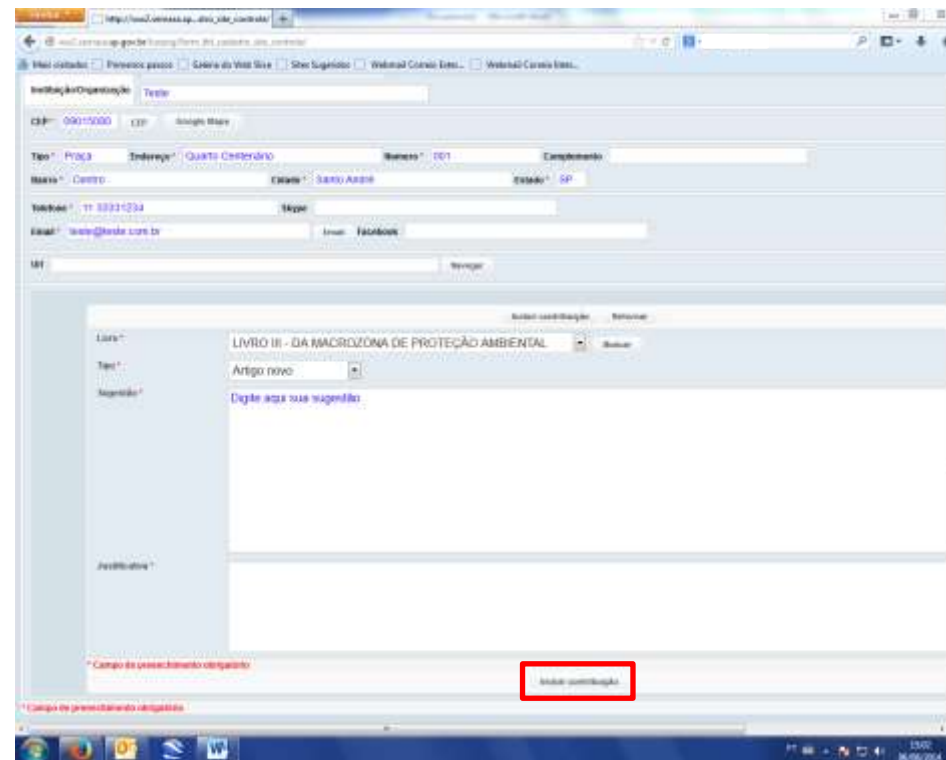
Firefox | http://ww2..sp.gov.br/...site_controle/ +

Mais visitados | Primeiros passos | Galeria do Web Slice | Sites Sugeridos | Webmail Correio Elet... | Webmail Correio Elet...

Instituição/Organização Teste

CEP* 09015000 CEP Google Maps

Tipo* Praça Endereço* Quarto Centenário Número* 001 Complemento

Bairro* Centro Cidade* Santo André Estado* SP

Telefone* 11 33331234 Skype

Email* teste@teste.com.br Email Facebook

Url Navegar

Incluir contribuição Retornar

Livro* LIVRO III - DA MACROZONA DE PROTEÇÃO AMBIENTAL Buscar

Tipo* Artigo novo

Sugestão* Digite aqui sua sugestão

Justificativa*

* Campo de preenchimento obrigatório

Incluir contribuição

* Campo de preenchimento obrigatório

PT 15:02